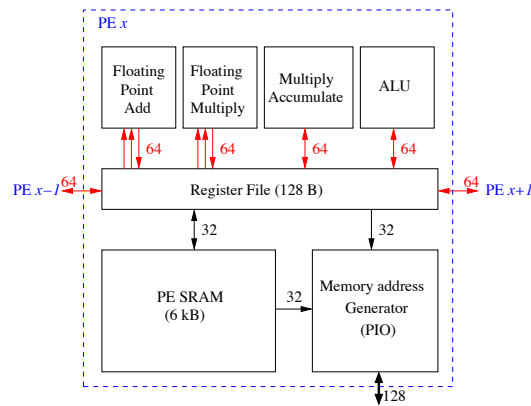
PE $x$

Floating Point Add

Floating Point Multiply

Multiply Accumulate

ALU

64

64

64

64

PE $x-1$

64

Register File (128 B)

64

PE $x+1$

32

32

PE SRAM (6 kB)

32

Memory address Generator (PIO)

128